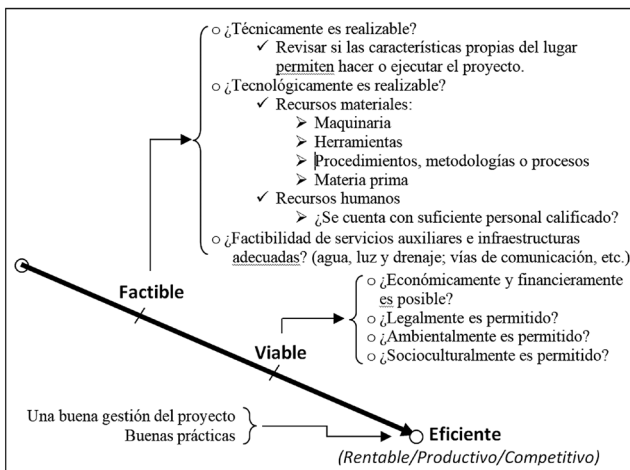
○ ¿Técnicamente es realizable?
✓ Revisar si las características propias del lugar permiten hacer o ejecutar el proyecto.
○ ¿Tecnológicamente es realizable?
✓ Recursos materiales:
➢ Maquinaria
➢ Herramientas
➢ Procedimientos, metodologías o procesos
➢ Materia prima
✓ Recursos humanos
➢ ¿Se cuenta con suficiente personal calificado?
○ ¿Factibilidad de servicios auxiliares e infraestructuras adecuadas? (agua, luz y drenaje; vías de comunicación, etc.)

Factible

○ ¿Económicamente y financieramente es posible?
○ ¿Legalmente es permitido?
○ ¿Ambientalmente es permitido?
○ ¿Socioculturalmente es permitido?

Viable

Una buena gestión del proyecto
Buenas prácticas

Eficiente
(Rentable/Productivo/Competitivo)